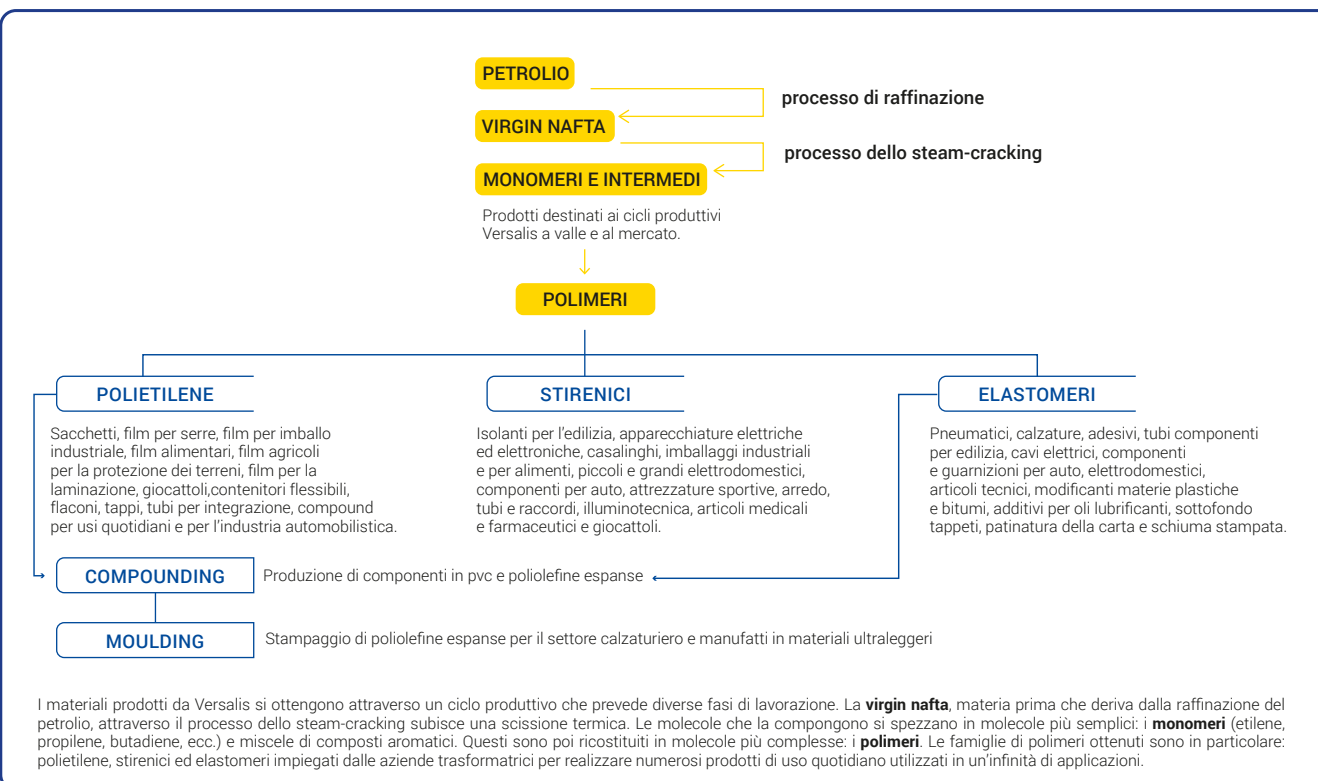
PETROLIO

processo di raffinazione

VIRGIN NAFTA

processo dello steam-cracking

MONOMERI E INTERMEDI

Prodotti destinati ai cicli produttivi Versalis a valle e al mercato.

POLIMERI

POLIETILENE

Sacchetti, film per serre, film per imballo industriale, film alimentari, film agricoli per la protezione dei terreni, film per la laminazione, giocattoli,contenitori flessibili, flaconi, tappi, tubi per integrazione, compound per usi quotidiani e per l'industria automobilistica.

STIRENICI

Isolanti per l'edilizia, apparecchiature elettriche ed elettroniche, casalinghi, imballaggi industriali e per alimenti, piccoli e grandi elettrodomestici, componenti per auto, attrezzature sportive, arredo, tubi e raccordi, illuminotecnica, articoli medicali e farmaceutici e giocattoli.

ELASTOMERI

Pneumatici, calzature, adesivi, tubi componenti per edilizia, cavi elettrici, componenti e guarnizioni per auto, elettrodomestici, articoli tecnici, modificanti materie plastiche e bitumi, additivi per oli lubrificanti, sottofondo tappeti, patinatura della carta e schiuma stampata.

COMPOUNDING

Produzione di componenti in pvc e poliolefine espanse

MOULDING

Stampaggio di poliolefine espanse per il settore calzaturiero e manufatti in materiali ultraleggeri

I materiali prodotti da Versalis si ottengono attraverso un ciclo produttivo che prevede diverse fasi di lavorazione. La **virgin nafta**, materia prima che deriva dalla raffinazione del petrolio, attraverso il processo dello steam-cracking subisce una scissione termica. Le molecole che la compongono si spezzano in molecole più semplici: i **monomeri** (etilene, propilene, butadiene, ecc.) e miscele di composti aromatici. Questi sono poi ricostituiti in molecole più complesse: i **polimeri**. Le famiglie di polimeri ottenuti sono in particolare: polietilene, stirenici ed elastomeri impiegati dalle aziende trasformatrici per realizzare numerosi prodotti di uso quotidiano utilizzati in un'infinità di applicazioni.